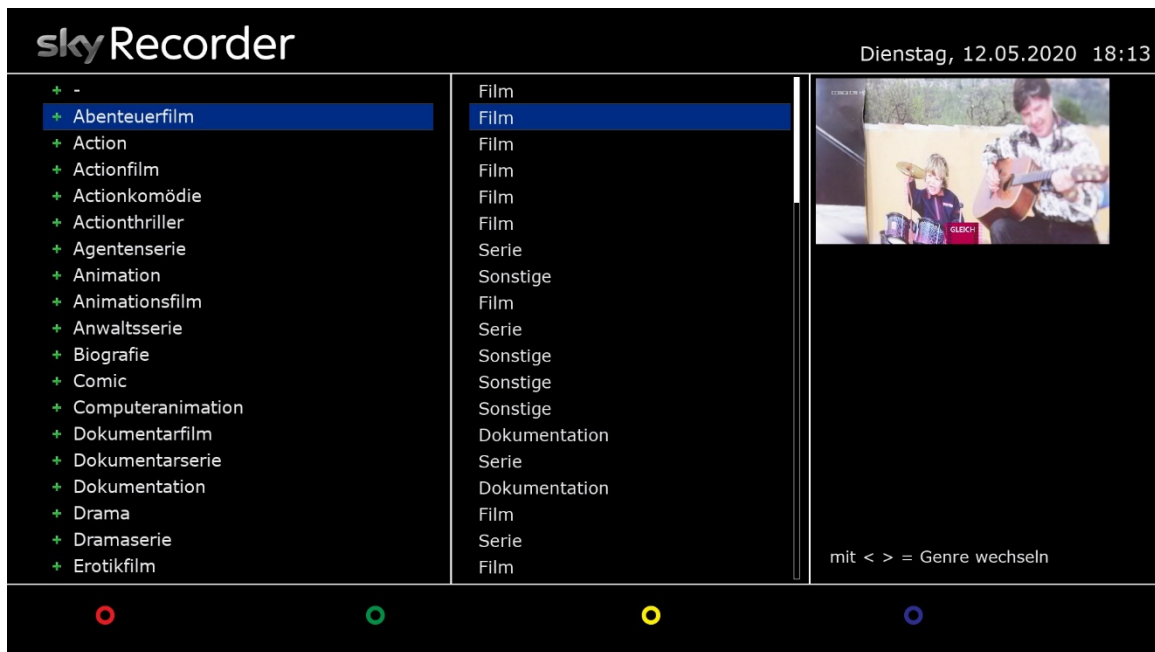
sky Recorder

Dienstag, 12.05.2020 18:13

| | |
|---|---|
| + - | Film |
| + Abenteuerfilm | Film |
| + Action | Film |
| + Actionfilm | Film |
| + Actionkomödie | Film |
| + Actionthriller | Film |
| + Agentenserie | Serie |
| + Animation | Sonstige |
| + Animationsfilm | Film |
| + Anwaltsserie | Serie |
| + Biografie | Sonstige |
| + Comic | Sonstige |
| + Computeranimation | Sonstige |
| + Dokumentarfilm | Dokumentation |
| + Dokumentarserie | Serie |
| + Dokumentation | Dokumentation |
| + Drama | Film |
| + Dramaserie | Serie |
| + Erotikfilm | Film |

GLEICH

mit < > = Genre wechseln